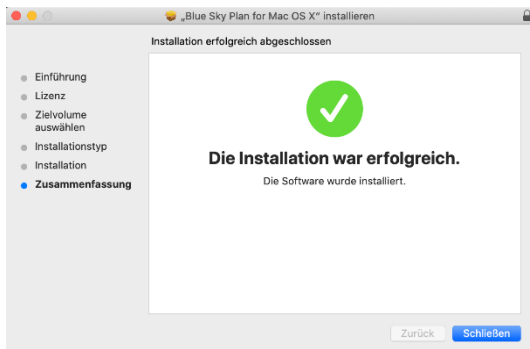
„Blue Sky Plan for Mac OS X" installieren

Installation erfolgreich abgeschlossen

Einführung
Lizenz
Zielvolume auswählen
Installationstyp
Installation
Zusammenfassung

Die Installation war erfolgreich.

Die Software wurde installiert.

Zurück
Schließen